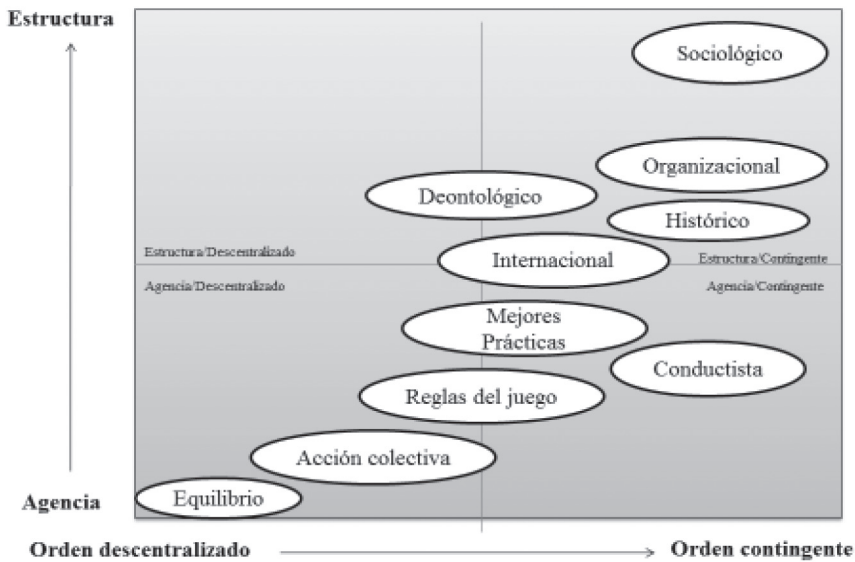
Estructura

Sociológico

Organizacional

Deontológico

Histórico

Estructura/Descentralizado

Internacional

Estructura/Contingente

Agencia/Descentralizado

Agencia/Contingente

Mejores Prácticas

Conductista

Reglas del juego

Acción colectiva

Agencia

Equilibrio

Orden descentralizado

Orden contingente